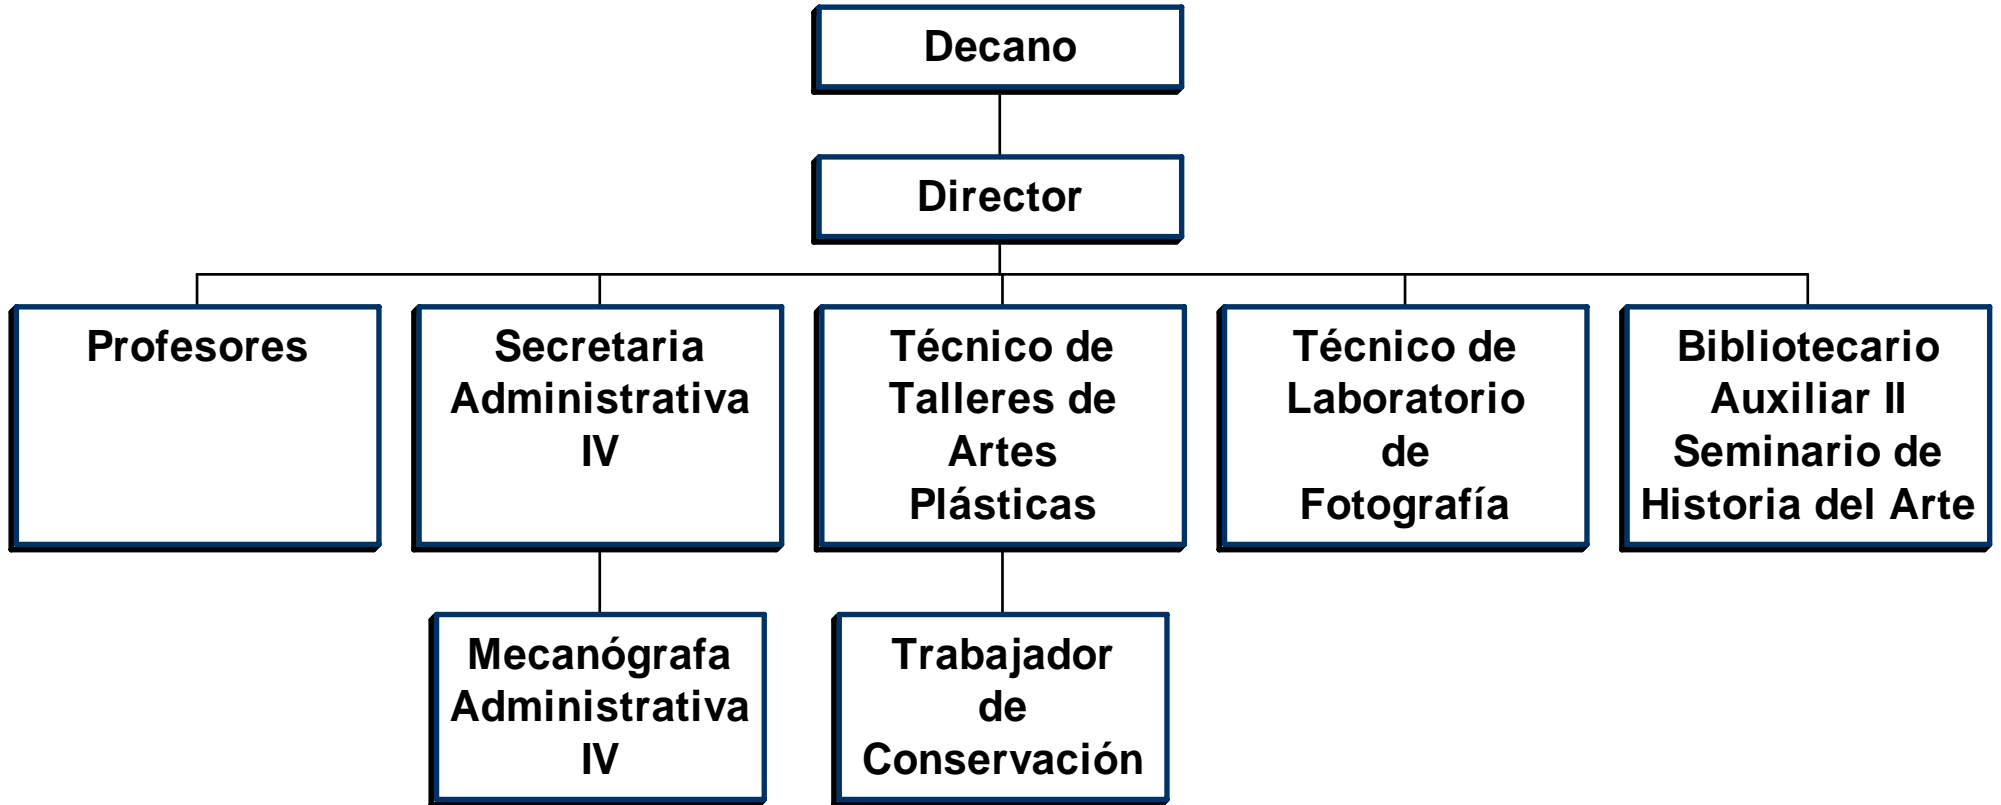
Decano

Director

Profesores

Secretaria Administrativa IV

Técnico de Talleres de Artes Plásticas

Técnico de Laboratorio de Fotografía

Bibliotecario Auxiliar II Seminario de Historia del Arte

Mecanógrafa Administrativa IV

Trabajador de Conservación